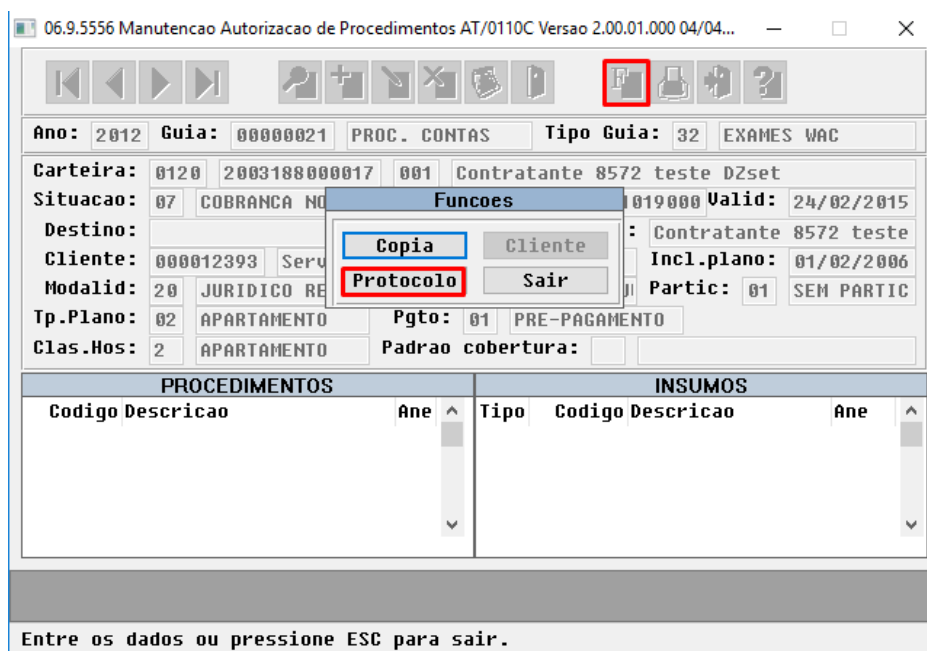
06.9.5556 Manutencao Autorizacao de Procedimentos AT/0110C Versao 2.00.01.000 04/04...

Ano: 2012 Guia: 00000021 PROC. CONTAS Tipo Guia: 32 EXAMES WAC

Carteira: 0120 2003188000017 001 Contratante 8572 teste DZset

Situacao: 07 COBRANCA NO 019000 Valid: 24/02/2015

Destino: Contratante 8572 teste

Cliente: 000012393 Serv Incl.plano: 01/02/2006

Modalid: 20 JURIDICO RE Partic: 01 SEM PARTIC

Tp.Plano: 02 APARTAMENTO Pgto: 01 PRE-PAGAMENTO

Clas.Hos: 2 APARTAMENTO Padrao cobertura:

Funcoes

Copia Cliente

Protocolo Sair

PROCEDIMENTOS

Codigo Descricao Ane

INSUMOS

Tipo Codigo Descricao Ane

Entre os dados ou pressione ESC para sair.